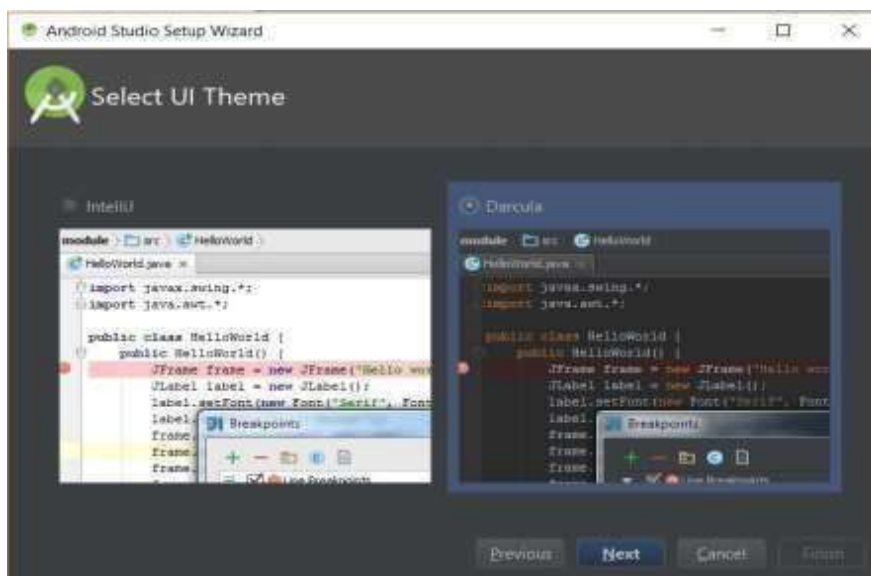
Android Studio Setup Wizard

Select UI Theme

IntelliJ

module > src > HelloWorld >

HelloWorld.java ×

import javax.swing.*;
import java.awt.*;

public class HelloWorld {
public HelloWorld() {
JFrame frame = new JFrame("Hello wor
JLabel label = new JLabel();
label.setFont(new Font("Serif", Font
label.
frame.
frame.
frame.

Breakpoints

Line Breakpoints

Darcula

module > src > HelloWorld

HelloWorld.java ×

import javax.swing.*;
import java.awt.*;

public class HelloWorld {
public HelloWorld() {
JFrame frame = new JFrame("Hello wor
JLabel label = new JLabel();
label.setFont(new Font("Serif", Font
label.
frame.
frame.
frame.

Breakpoints

Line Breakpoints

Previous
Next
Cancel
Finish